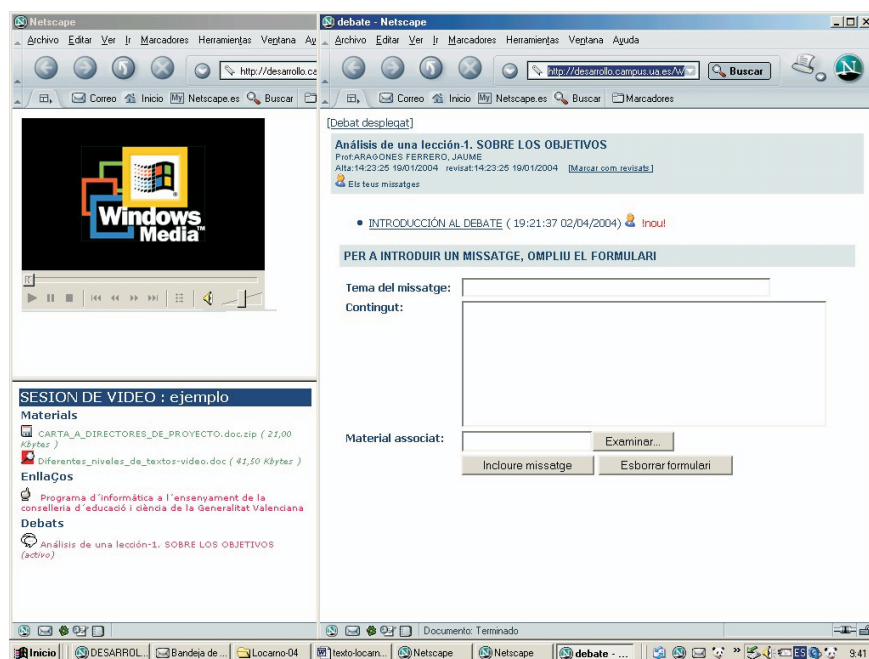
Netscape
Archivo Editar Ver Ir Marcadores Herramientas Ventana Ay
http://desarrollo.ca
Correo Inicio My Netscape.es Buscar

Windows Media

SESION DE VIDEO : ejemplo
Materials
CARTA_A_DIRECTORES_DE_PROYECTO.doc.zip ( 21,00 Kbytes )
Diferentes_niveles_de_textos-video.doc ( 41,50 Kbytes )
EnllaÇos
Programa d´informàtica a l´ensenyament de la conselleria d´educació i ciència de la Generalitat Valenciana
Debats
Análisis de una lección-1. SOBRE LOS OBJETIVOS (actiu)

debate - Netscape
Archivo Editar Ver Ir Marcadores Herramientas Ventana Ayuda
http://desarrollo.campus.ua.es/W
Buscar
Correo Inicio My Netscape.es Buscar Marcadores

[Debat desplegat]
Análisis de una lección-1. SOBRE LOS OBJETIVOS
Prof:ARAGONES FERRERO, JAUME
Alta:14:23:25 19/01/2004 revisat:14:23:25 19/01/2004 [Marcar com revisat]
Els teus missatges

• INTRODUCCIÓN AL DEBATE ( 19:21:37 02/04/2004) Inou!

PER A INTRODUIR UN MISSATGE, OMPLIU EL FORMULARI
Tema del missatge:
Contingut:
Material associat:
Examinar...
Incloure missatge
Esborrar formulari

Documento: Terminado

Inicio DESARROL... Bandeja de ... Locarno-04 texto-locarn... Netscape Netscape debate - ... 9:41